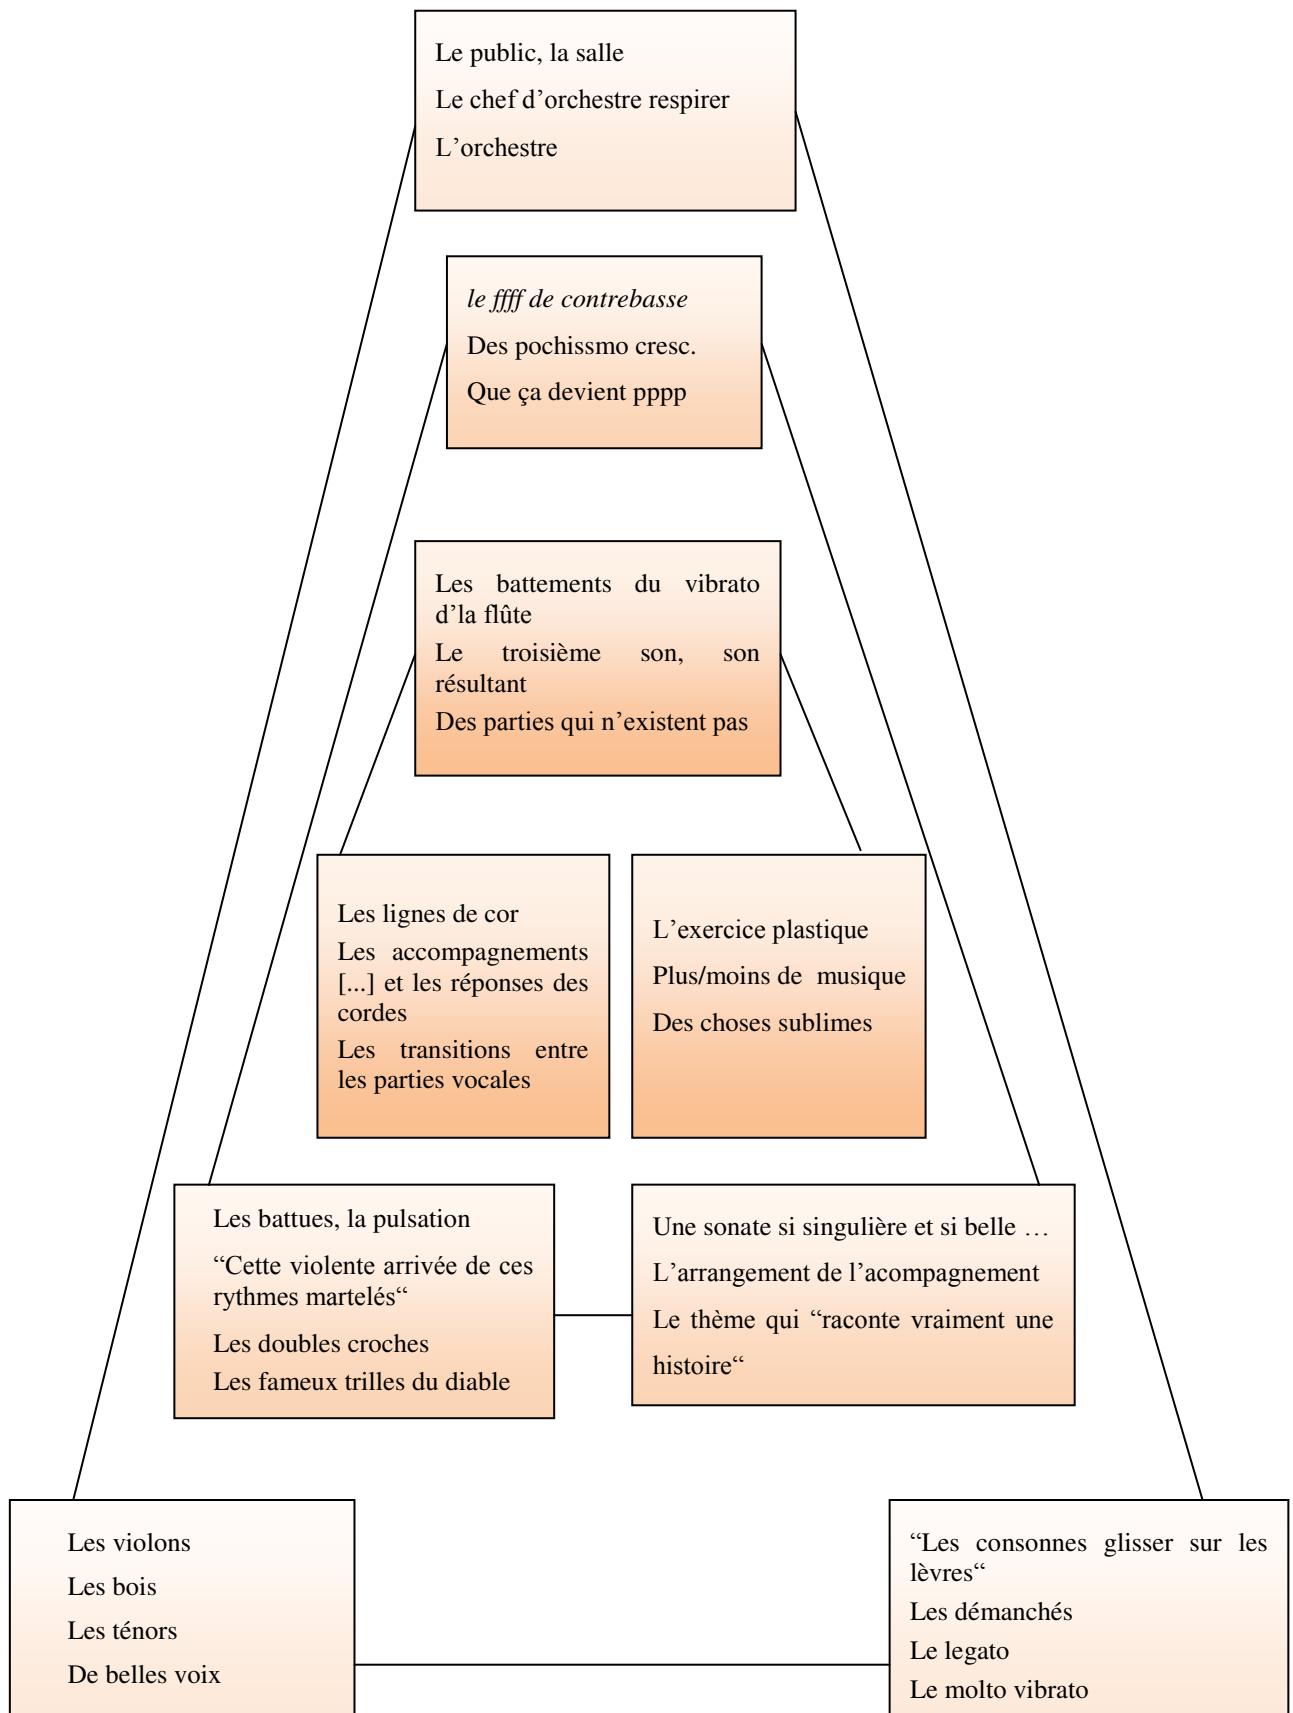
Le public, la salle
Le chef d’orchestre respirer
L’orchestre

*le ffff de contrebasse*
Des pochissmo cresc.
Que ça devient pppp

Les battements du vibrato d’la flûte
Le troisième son, son résultant
Des parties qui n’existent pas

Les lignes de cor
Les accompagnements [...] et les réponses des cordes
Les transitions entre les parties vocales

L’exercice plastique
Plus/moins de musique
Des choses sublimes

Les battues, la pulsation
“Cette violente arrivée de ces rythmes martelés“
Les doubles croches
Les fameux trilles du diable

Une sonate si singulière et si belle …
L’arrangement de l’acompagnement
Le thème qui “raconte vraiment une histoire“

Les violons
Les bois
Les ténors
De belles voix

“Les consonnes glisser sur les lèvres“
Les démanchés
Le legato
Le molto vibrato